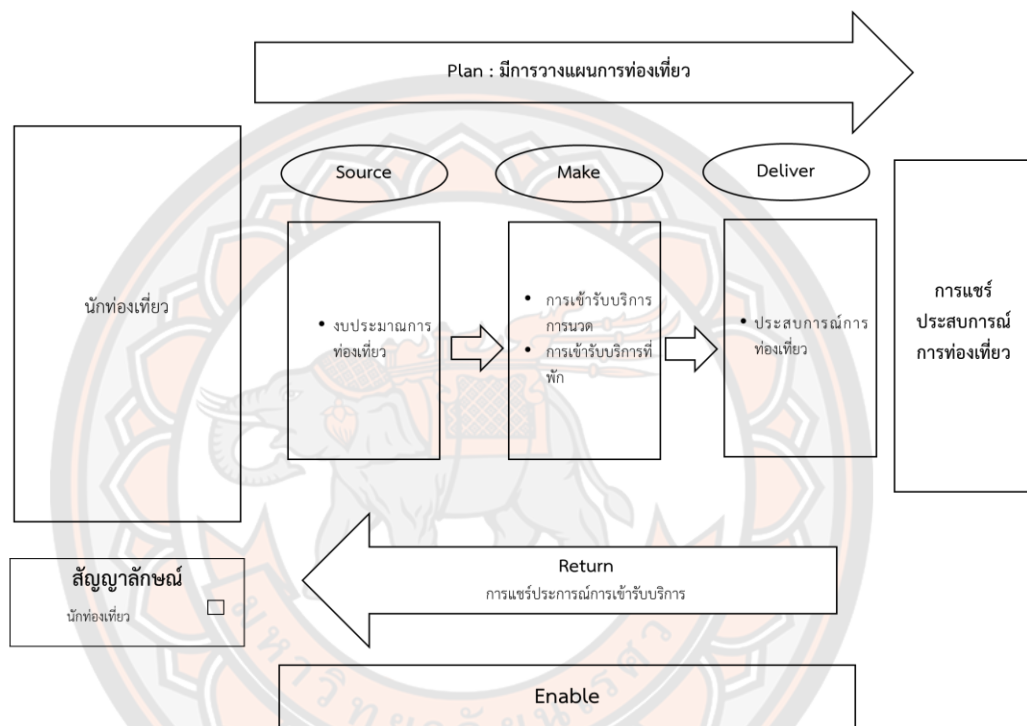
Plan : มีการวางแผนการท่องเที่ยว

นักท่องเที่ยว

Source

• งบประมาณการท่องเที่ยว

Make

• การเข้ารับบริการการนวด
• การเข้ารับบริการที่พัก

Deliver

• ประสบการณ์การท่องเที่ยว

การแชร์ประสบการณ์การท่องเที่ยว

Return
การแชร์ประการณ์การเข้ารับบริการ

สัญญาลักษณ์
นักท่องเที่ยว

Enable